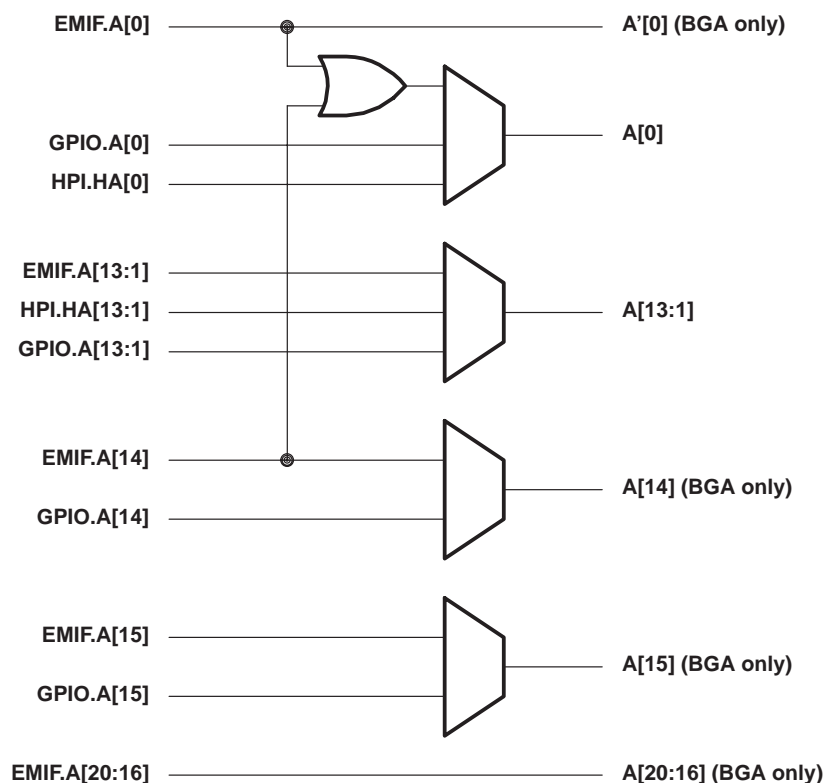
EMIF.A[0]
A'[0] (BGA only)
GPIO.A[0]
HPI.HA[0]
A[0]
EMIF.A[13:1]
HPI.HA[13:1]
GPIO.A[13:1]
A[13:1]
EMIF.A[14]
GPIO.A[14]
A[14] (BGA only)
EMIF.A[15]
GPIO.A[15]
A[15] (BGA only)
EMIF.A[20:16]
A[20:16] (BGA only)